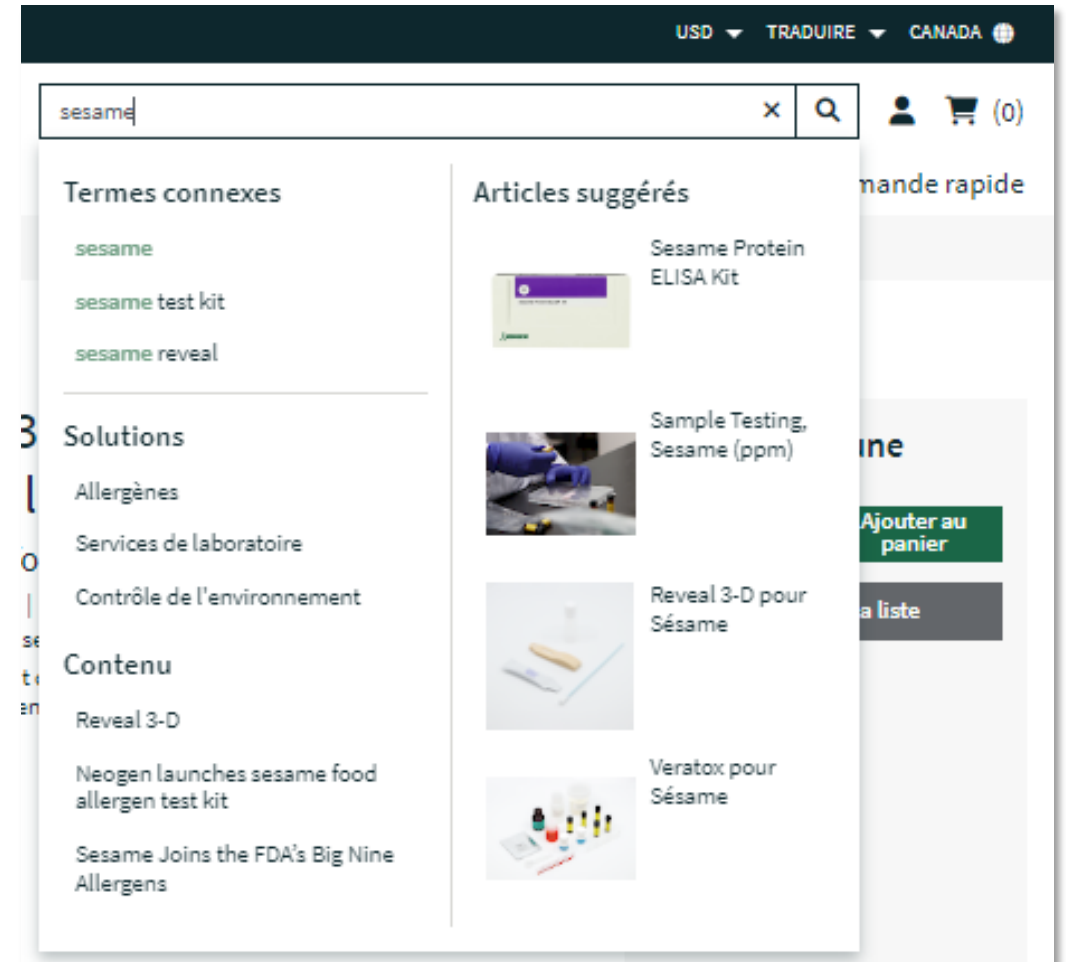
USD TRADUIRE CANADA

sesame

(0)

mande rapide

Termes connexes

sesame

sesame test kit

sesame reveal

Solutions

Allergènes

Services de laboratoire

Contrôle de l'environnement

Contenu

Reveal 3-D

Neogen launches sesame food allergen test kit

Sesame Joins the FDA's Big Nine Allergens

Articles suggérés

Sesame Protein ELISA Kit

Sample Testing, Sesame (ppm)

Reveal 3-D pour Sésame

Veratox pour Sésame

ine

Ajouter au panier

a liste